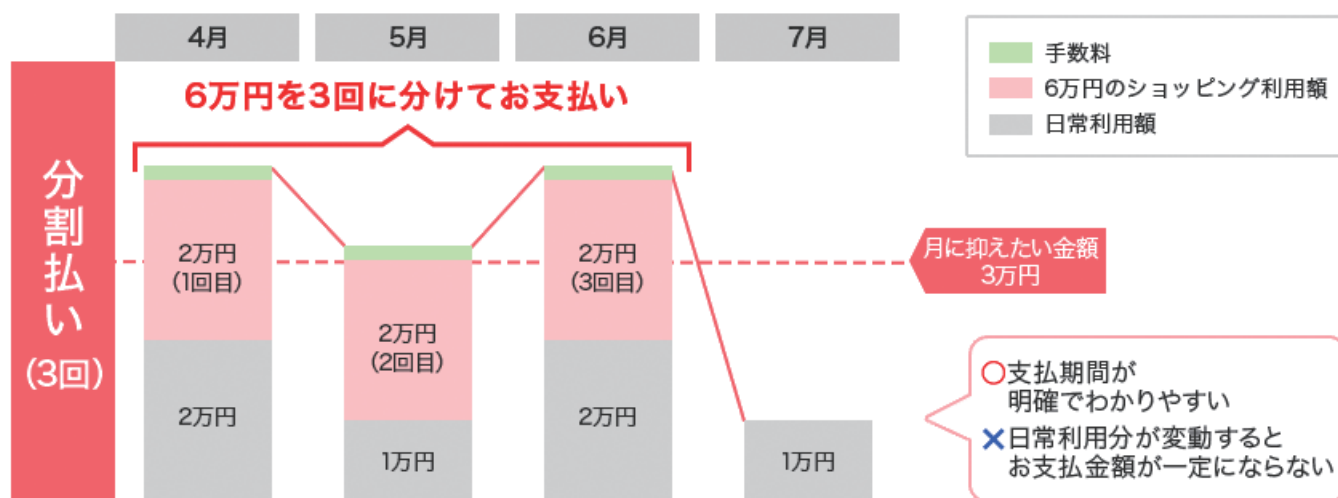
4月 5月 6月 7月

手数料
6万円のショッピング利用額
日常利用額

分割払い（3回）

6万円を3回に分けてお支払い

2万円（1回目）
2万円

2万円（2回目）
1万円

2万円（3回目）
2万円

1万円

月に抑えたい金額 3万円

○支払期間が明確でわかりやすい
✕日常利用分が変動するとお支払金額が一定にならない